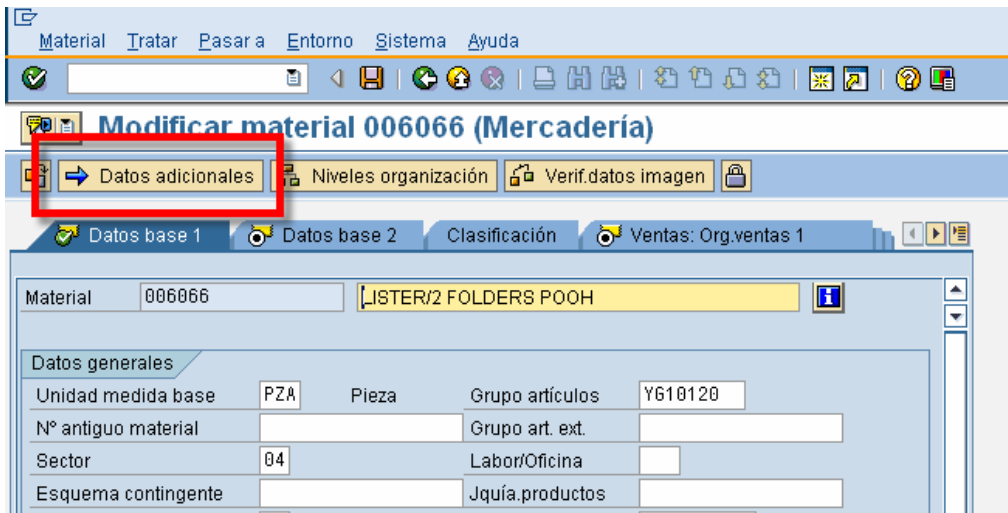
Material Tratar Pasar a Entorno Sistema Ayuda

Modificar material 006066 (Mercadería)

Datos adicionales | Niveles organización | Verif.datos imagen

Datos base 1 | Datos base 2 | Clasificación | Ventas: Org.ventas 1

Material 006066 LISTER/2 FOLDERS POOH

Datos generales

Unidad medida base PZA Pieza Grupo artículos YG10120
N° antiguo material Grupo art. ext.
Sector 04 Labor/Oficina
Esquema contingente Jquía.productos